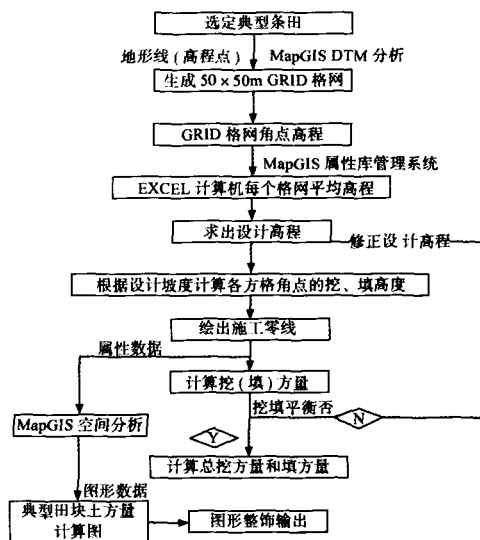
选定典型条田

地形线（高程点）

MapGIS DTM 分析

生成 50 × 50m GRID 格网

GRID 格网角点高程

MapGIS 属性库管理系统

EXCEL 计算机每个格网平均高程

求出设计高程

修正设计高程

根据设计坡度计算各方格角点的挖、填高度

绘出施工零线

属性数据

计算挖（填）方量

MapGIS 空间分析

挖填平衡否

N

Y

计算总挖方量和填方量

图形数据

典型田块土方量计算图

图形整饰输出